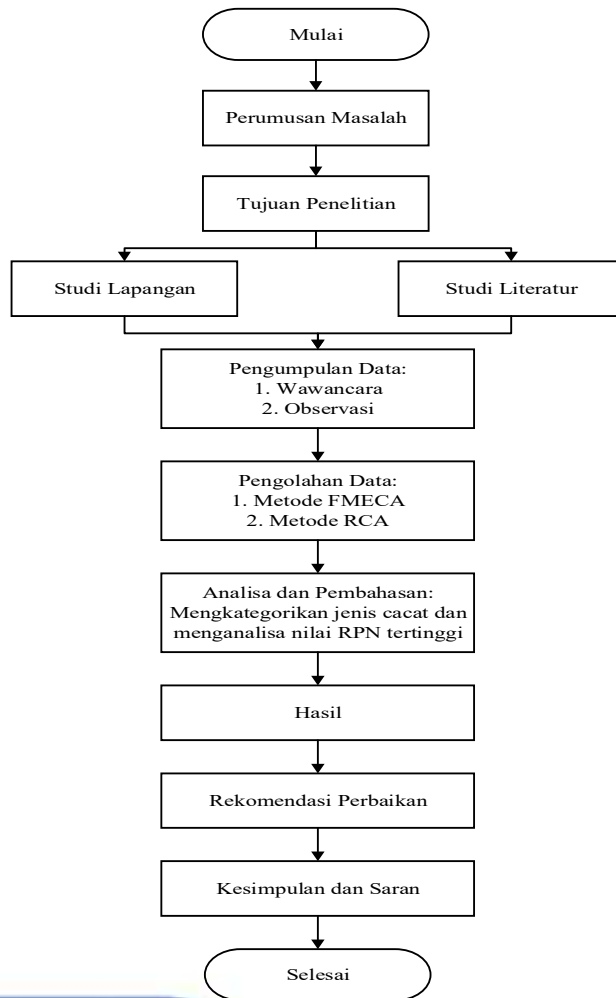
Mulai

Perumusan Masalah

Tujuan Penelitian

Studi Lapangan

Studi Literatur

Pengumpulan Data:
1. Wawancara
2. Observasi

Pengolahan Data:
1. Metode FMECA
2. Metode RCA

Analisa dan Pembahasan:
Mengkategorikan jenis cacat dan menganalisa nilai RPN tertinggi

Hasil

Rekomendasi Perbaikan

Kesimpulan dan Saran

Selesai